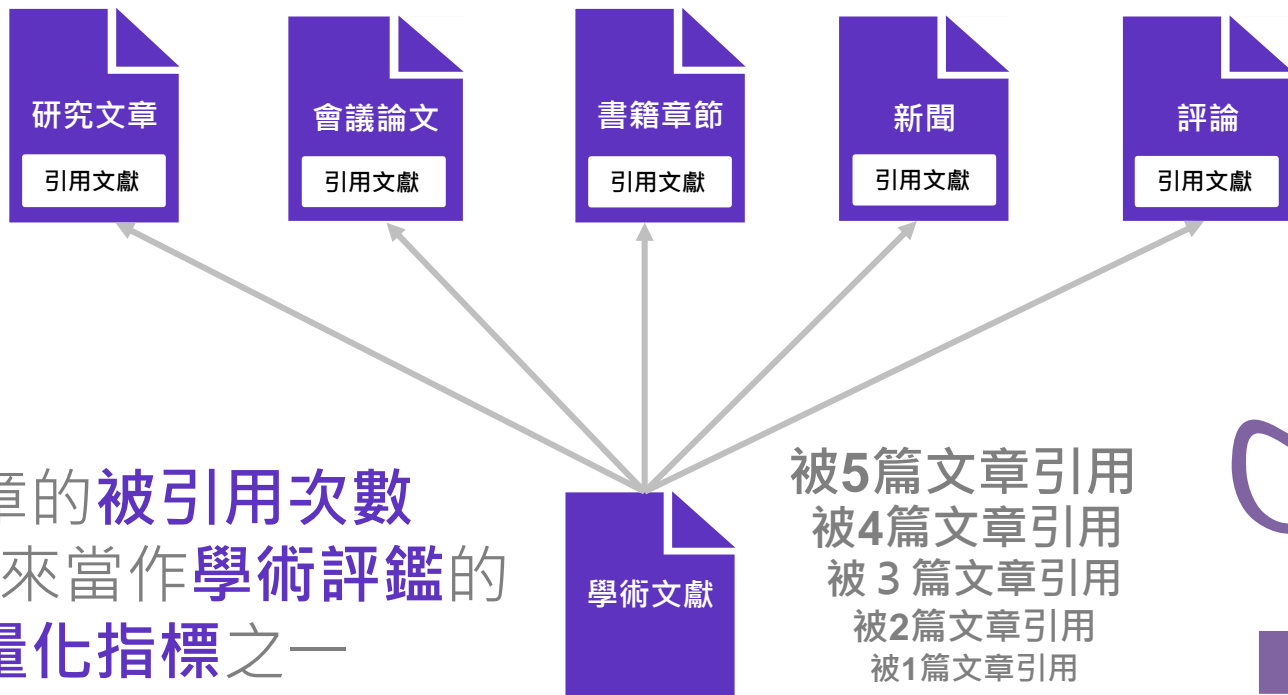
研究文章
引用文獻

會議論文
引用文獻

書籍章節
引用文獻

新聞
引用文獻

評論
引用文獻

章的被引用次數
來當作學術評鑑的
量化指標之一

學術文獻

被5篇文章引用
被4篇文章引用
被 3 篇文章引用
被2篇文章引用
被1篇文章引用